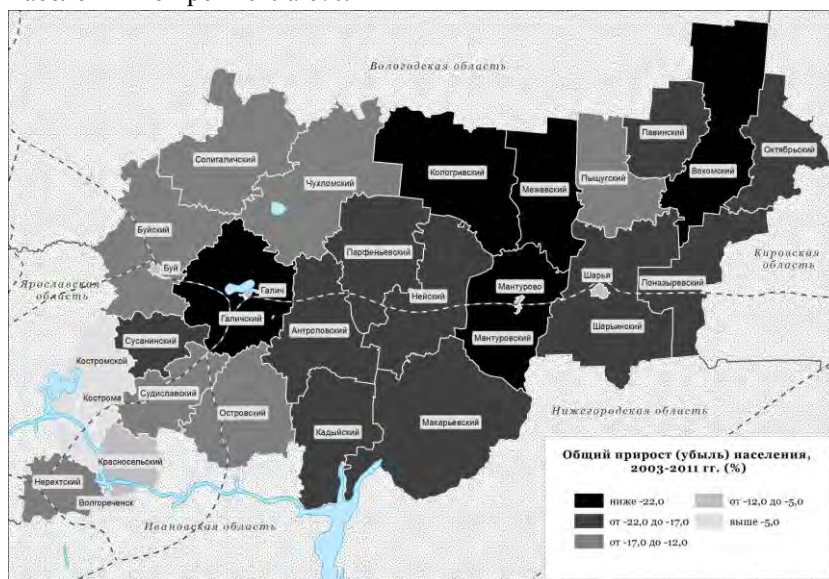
Вологодская область

Солигаличский
Чухломский
Кологривский
Межевский
Пыщугский
Павинский
Вохомский
Октябрьский
Буйский
Буй
Парфеньевский
Кировская область
Ярославская область
Галич
Галичский
Нейский
Мантурово
Шарья
Поназыревский
Сусанинский
Антроповский
Мантуровский
Шарьинский
Костромской
Кострома
Судиславский
Островский
Кадыйский
Макарьевский
Нижегородская область
Красносельский
Нерехтский
Волгореченск
Ивановская область

Общий прирост (убыль) населения, 2003-2011 гг. (%)
ниже -22,0
от -22,0 до -17,0
от -17,0 до -12,0
от -12,0 до -5,0
выше -5,0